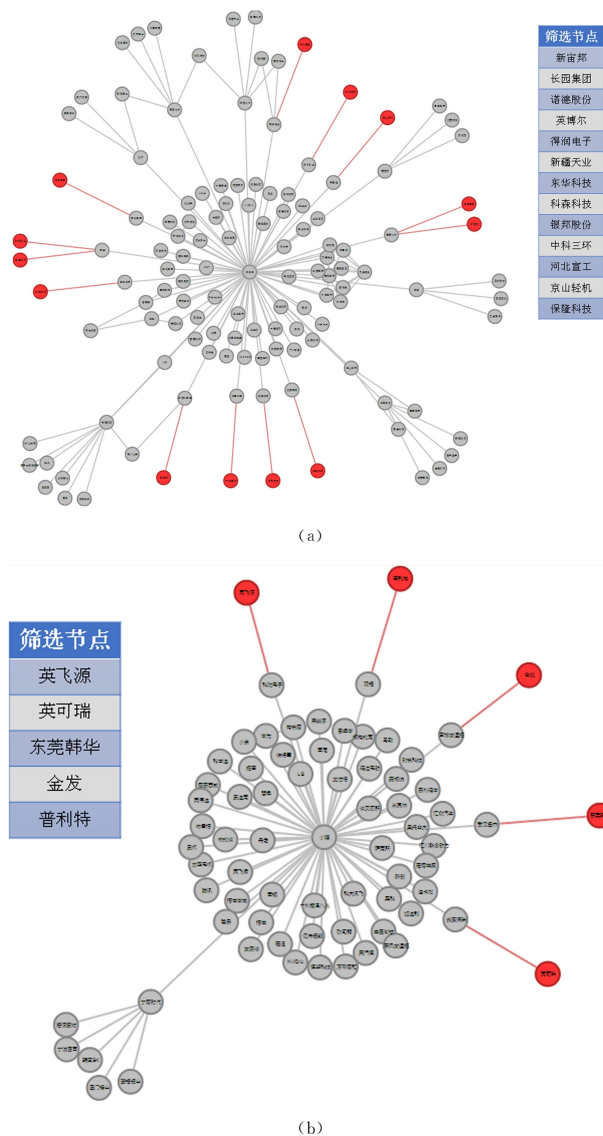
| 筛选节点 |
|---|
| 新宙邦 |
| 长园集团 |
| 诺德股份 |
| 英博尔 |
| 得润电子 |
| 新疆天业 |
| 东华科技 |
| 科森科技 |
| 银邦股份 |
| 中科三环 |
| 河北宣工 |
| 京山轻机 |
| 保隆科技 |

(a)

| 筛选节点 |
|---|
| 英飞源 |
| 英可瑞 |
| 东莞韩华 |
| 金发 |
| 普利特 |

(b)